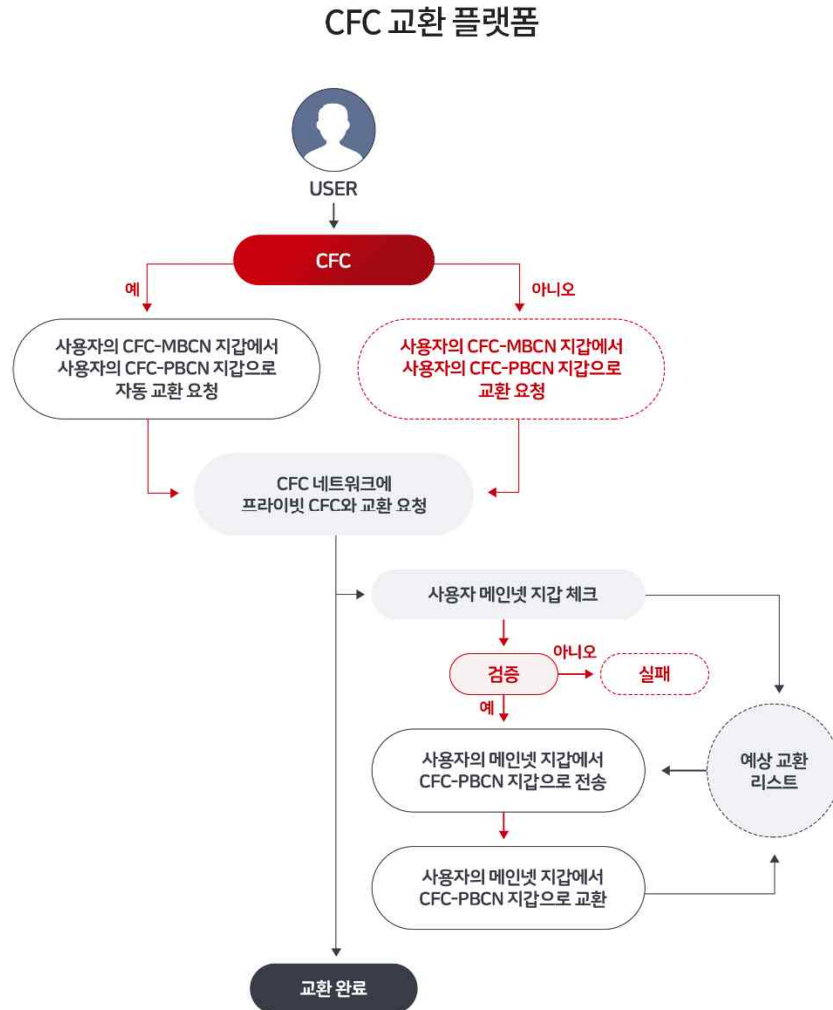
CFC 교환 플랫폼

USER

CFC

예

아니오

사용자의 CFC-MBCN 지갑에서 사용자의 CFC-PBCN 지갑으로 자동 교환 요청

사용자의 CFC-MBCN 지갑에서 사용자의 CFC-PBCN 지갑으로 교환 요청

CFC 네트워크에 프라이빗 CFC와 교환 요청

사용자 메인넷 지갑 체크

아니오

검증

실패

예

사용자의 메인넷 지갑에서 CFC-PBCN 지갑으로 전송

예상 교환 리스트

사용자의 메인넷 지갑에서 CFC-PBCN 지갑으로 교환

교환 완료